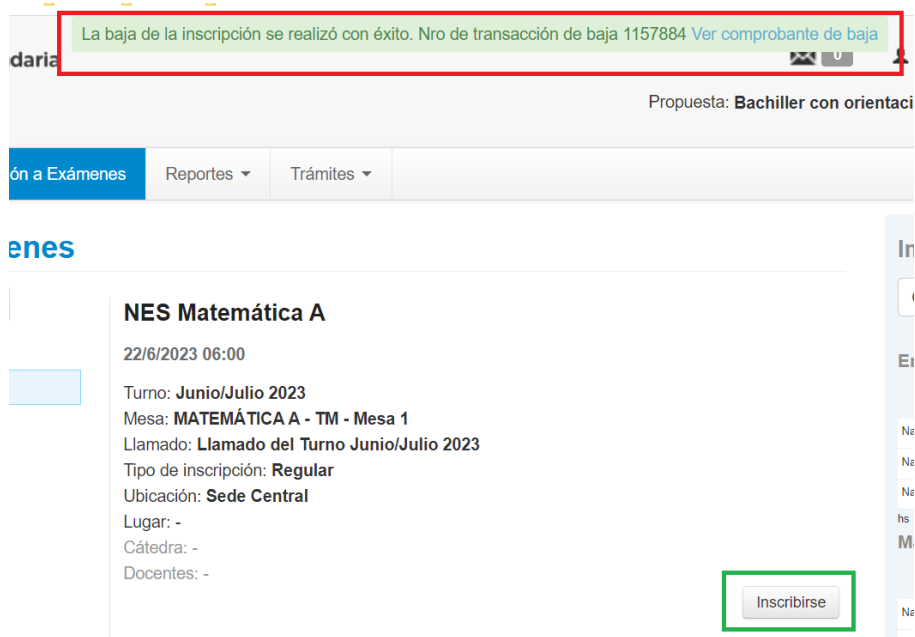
La baja de la inscripción se realizó con éxito. Nro de transacción de baja 1157884 Ver comprobante de baja

daria

0

Propuesta: Bachiller con orientaci

ón a Exámenes

Reportes

Trámites

enes

In

Er

Na

Na

Na

hs

M

Na

NES Matemática A

22/6/2023 06:00

Turno: Junio/Julio 2023
Mesa: MATEMÁTICA A - TM - Mesa 1
Llamado: Llamado del Turno Junio/Julio 2023
Tipo de inscripción: Regular
Ubicación: Sede Central
Lugar: -
Cátedra: -
Docentes: -

Inscribirse